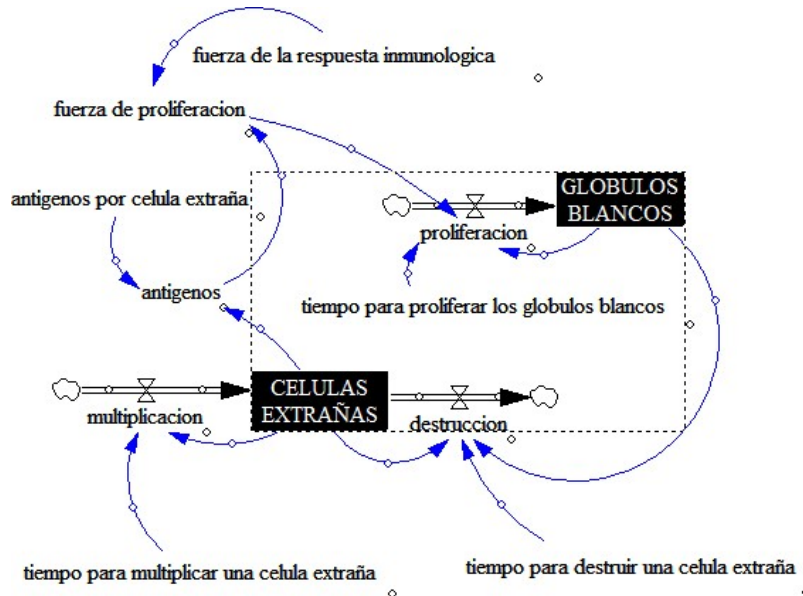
fuerza de la respuesta inmunologica

fuerza de proliferacion

antigenos por celula extraña

GLOBULOS BLANCOS

proliferacion

antigenos

tiempo para proliferar los globulos blancos

multiplicacion

CELULAS EXTRAÑAS

destruccion

tiempo para multiplicar una celula extraña

tiempo para destruir una celula extraña